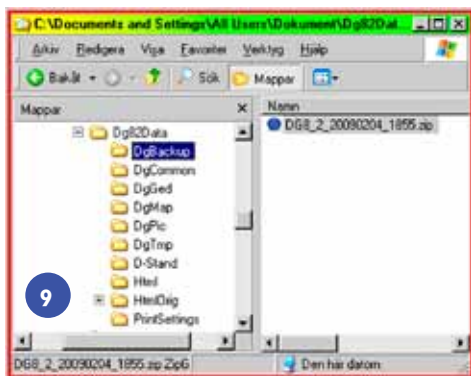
C:\Documents and Settings\All Users\Dokument\Dg82Dat

Arkiv Redigera Visa Favoriter Verktyg Hjälp

Bakåt Sök Mappar

Mappar

Dg82Data
DgBackup
DgCommon
DgGed
DgMap
DgPic
DgTmp
D-Stand
Html
HtmlDig
PrintSettings

Namn

DG8_2_20090204_1855.zip

9

DG8_2_20090204_1855.zip ZipG

Den här datorn